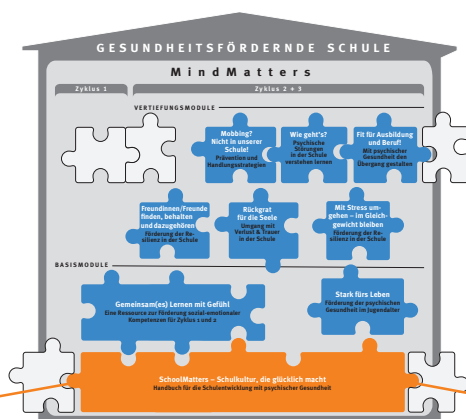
GESUNDHEITSFÖRDERNDE SCHULE

MindMatters

Zyklus 1

Zyklus 2 + 3

VERTIEFUNGSMODULE

Mobbing? Nicht in unserer Schule!
Prävention und Handlungsstrategien

Wie geht's?
Psychische Störungen in der Schule verstehen lernen

Fit für Ausbildung und Beruf!
Mit psychischer Gesundheit den Übergang gestalten

Freundinnen/Freunde finden, behalten und dazugehören
Förderung der Resilienz in der Schule

Rückgrat für die Seele
Umgang mit Verlust & Trauer in der Schule

Mit Stress umgehen – im Gleichgewicht bleiben
Förderung der Resilienz in der Schule

BASISMODULE

Gemeinsam(es) Lernen mit Gefühl
Eine Ressource zur Förderung sozial-emotionaler Kompetenzen für Zyklus 1 und 2

Stark fürs Leben
Förderung der psychischen Gesundheit im Jugendalter

SchoolMatters – Schulkultur, die glücklich macht
Handbuch für die Schulentwicklung mit psychischer Gesundheit